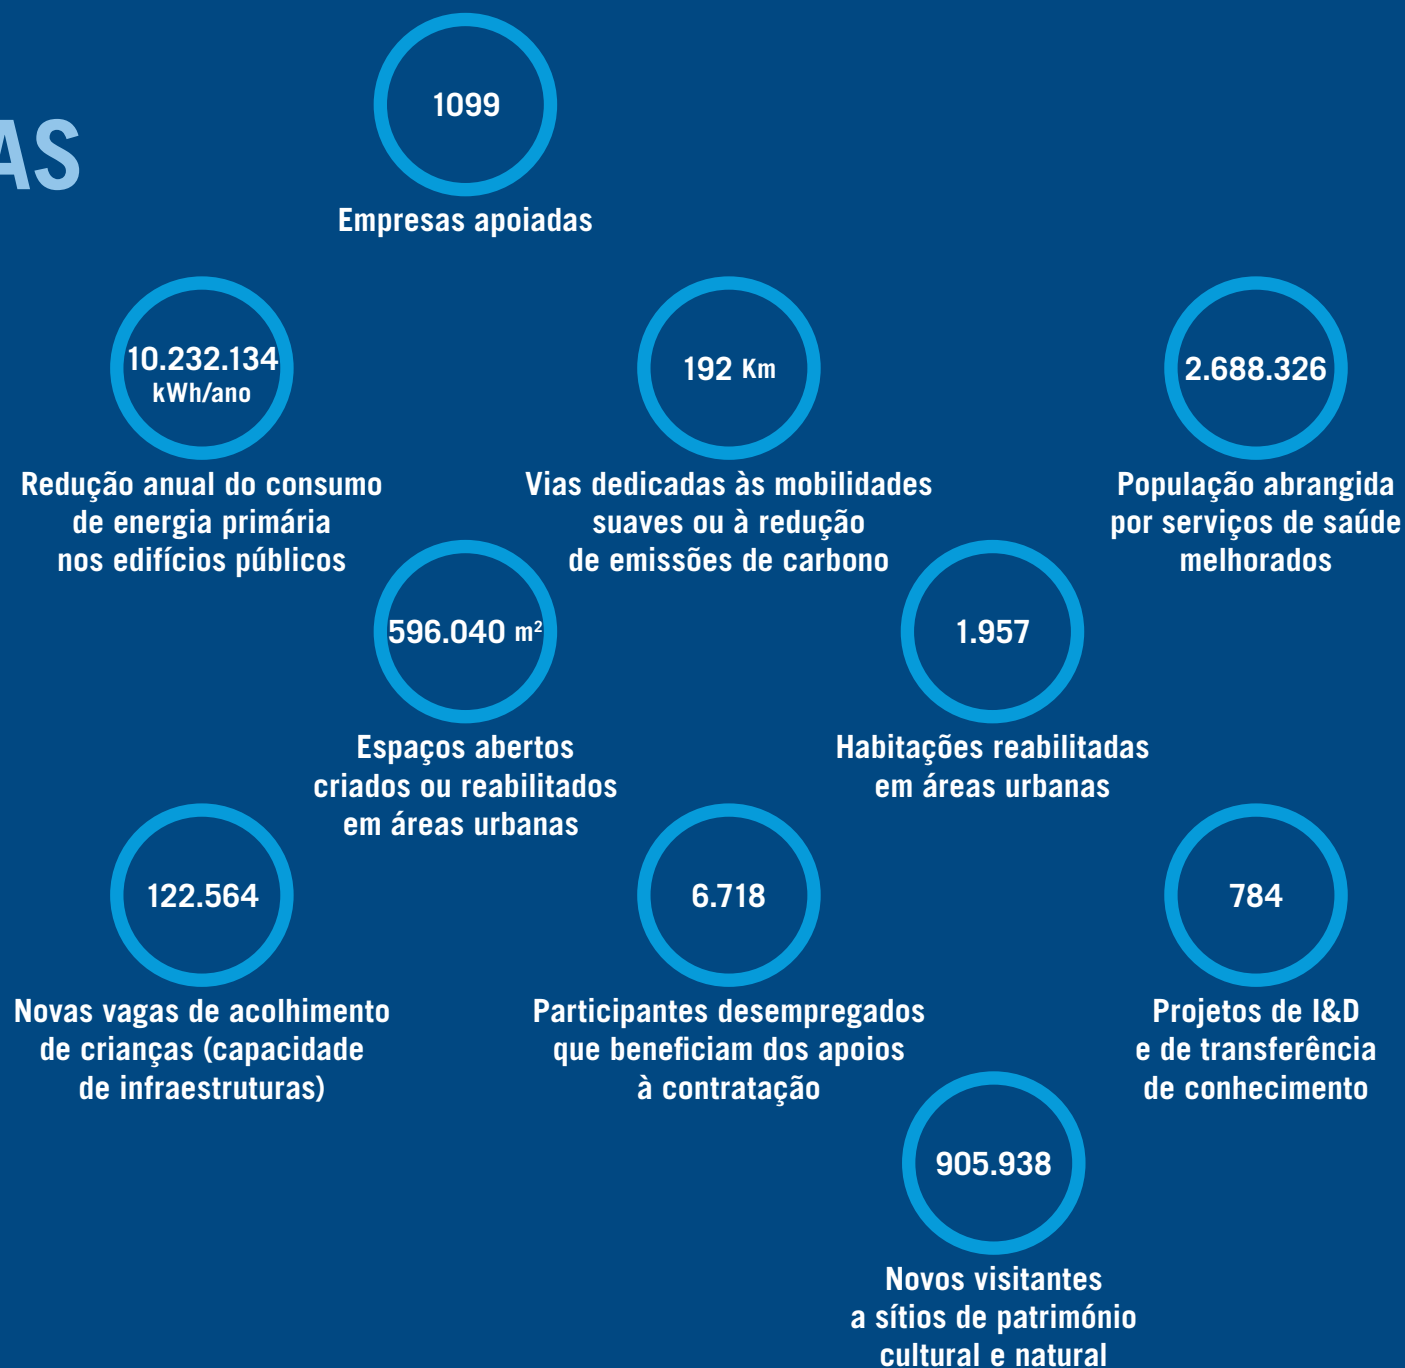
AS

1099
Empresas apoiadas

10.232.134 kWh/ano
Redução anual do consumo de energia primária nos edifícios públicos

192 Km
Vias dedicadas às mobilidades suaves ou à redução de emissões de carbono

2.688.326
População abrangida por serviços de saúde melhorados

596.040 $m^2$
Espaços abertos criados ou reabilitados em áreas urbanas

1.957
Habitações reabilitadas em áreas urbanas

122.564
Novas vagas de acolhimento de crianças (capacidade de infraestruturas)

6.718
Participantes desempregados que beneficiam dos apoios à contratação

784
Projetos de I&D e de transferência de conhecimento

905.938
Novos visitantes a sítios de património cultural e natural